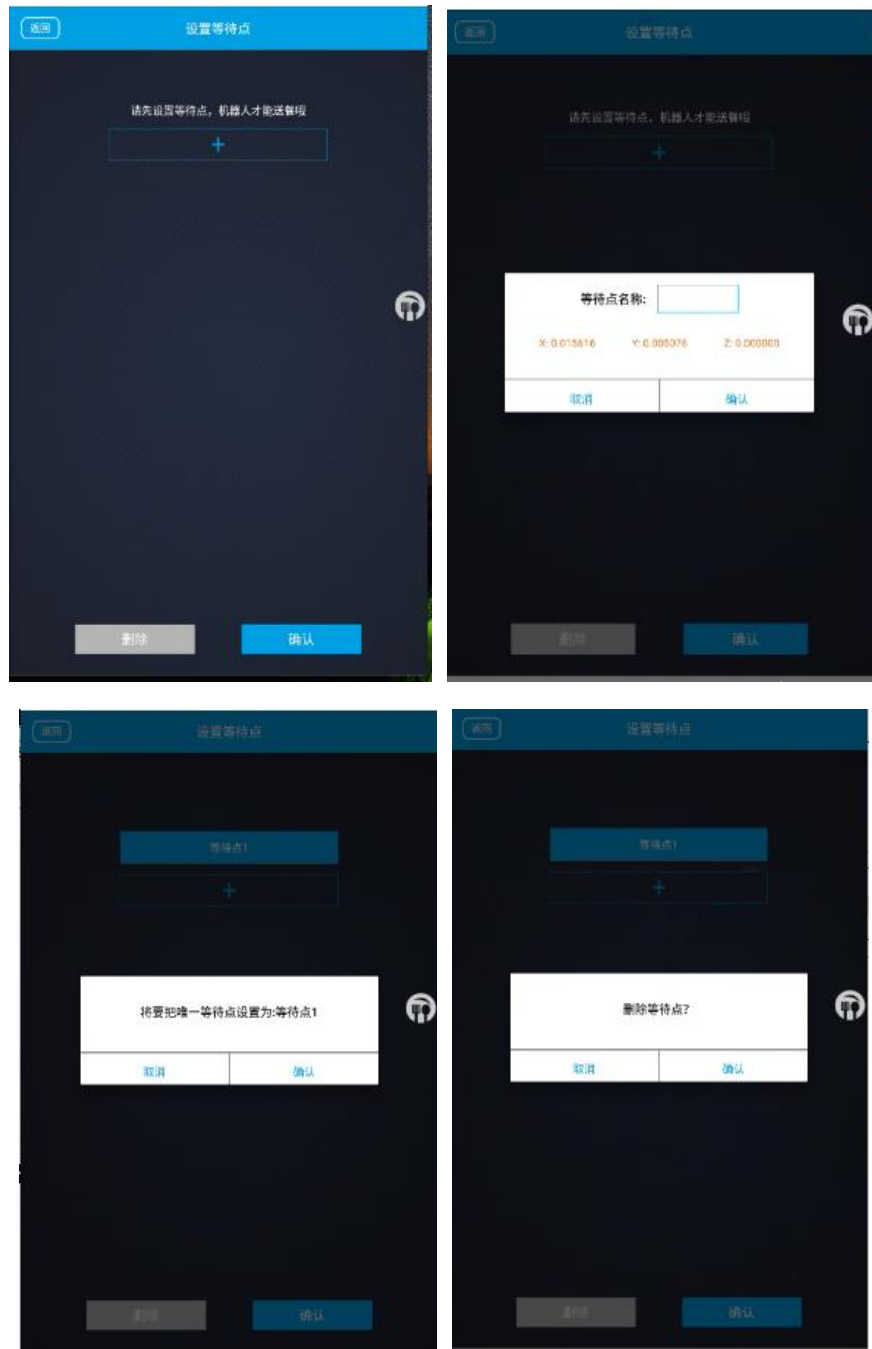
返回

设置等待点

请先设置等待点，机器人才能送餐喔

+

删除

确认

返回

设置等待点

请先设置等待点，机器人才能送餐喔

+

等待点名称:

X: 0.015616

Y: 0.005076

Z: 0.000000

取消

确认

删除

确认

返回

设置等待点

等待点1

+

将要把唯一等待点设置为:等待点1

取消

确认

删除

确认

返回

设置等待点

等待点1

+

删除等待点?

取消

确认

删除

确认